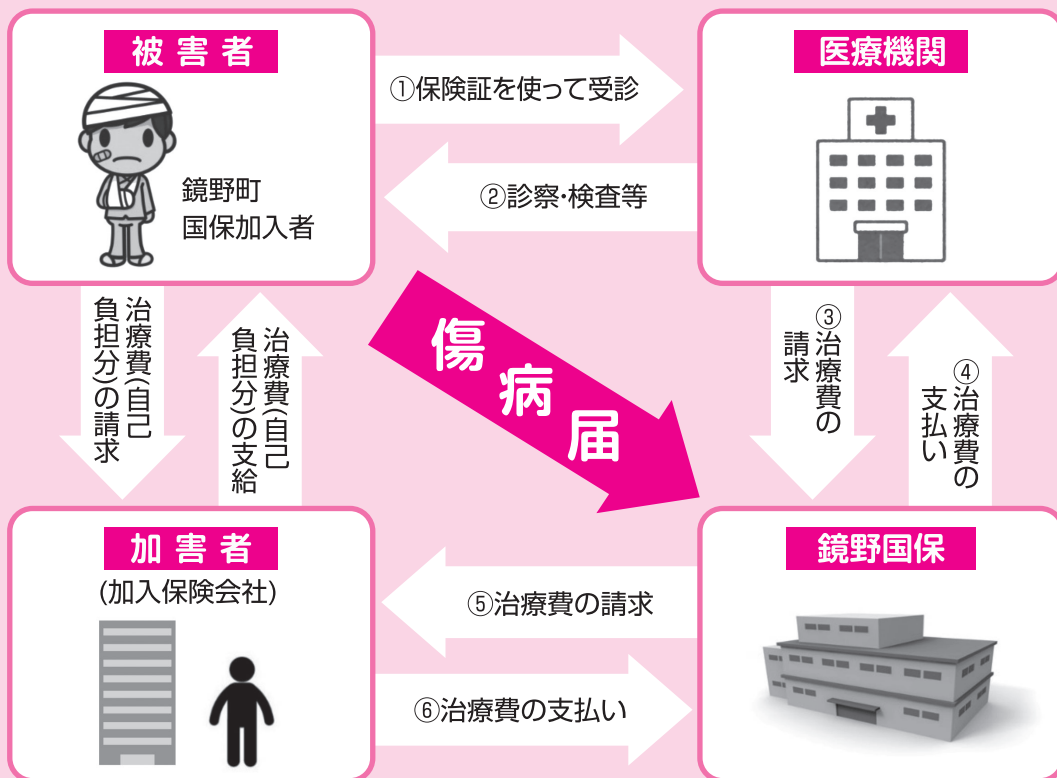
被害者

鏡野町
国保加入者

①保険証を使って受診

②診察・検査等

医療機関

治療費(自己負担分)の請求

治療費(自己負担分)の支給

傷病届

③治療費の請求

④治療費の支払い

加害者
(加入保険会社)

⑤治療費の請求

⑥治療費の支払い

鏡野国保